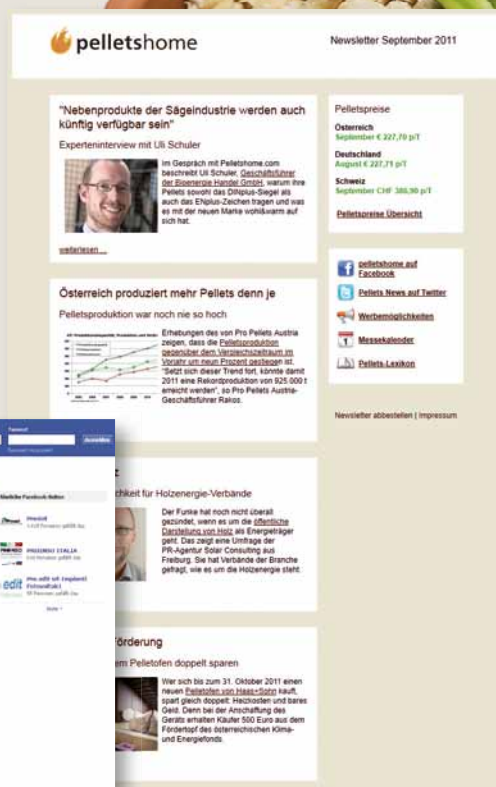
pelletshome

Newsletter September 2011

"Nebenprodukte der Sägeindustrie werden auch künftig verfügbar sein"

Experteninterview mit Uli Schuler

Im Gespräch mit Pelletshome.com beschreibt Uli Schuler, Geschäftsführer der Bioenergie Handel GmbH, warum ihre Pellets sowohl das DINplus-Siegel als auch das ENplus-Zeichen tragen und was es mit der neuen Marke wohl&warm auf sich hat.

weiterlesen ...

Pelletspreise

Österreich
September € 227,70 p/T

Deutschland
August € 227,71 p/T

Schweiz
September CHF 386,90 p/T

Pelletspreise Übersicht

Österreich produziert mehr Pellets denn je

Pelletsproduktion war noch nie so hoch

Erhebungen des von Pro Pellets Austria zeigen, dass die Pelletsproduktion gegenüber dem Vergleichszeitraum im Vorjahr um neun Prozent gestiegen ist. "Setzt sich dieser Trend fort, könnte damit 2011 eine Rekordproduktion von 925.000 t erreicht werden", so Pro Pellets Austria-Geschäftsführer Rakos.

pelletshome auf Facebook

Pellets News auf Twitter

Werbemöglichkeiten

Messekalender

Pellets-Lexikon

Newsletter abbestellen | Impressum

Passwort

Anmelden

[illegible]

Ähnliche Facebook-Seiten

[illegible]

PROGRESSO ITALIA

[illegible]

Weiter

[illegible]keit für Holzenergie-Verbände

Der Funke hat noch nicht überall gezündet, wenn es um die öffentliche Darstellung von Holz als Energieträger geht. Das zeigt eine Umfrage der PR-Agentur Solar Consulting aus Freiburg. Sie hat Verbände der Branche gefragt, wie es um die Holzenergie steht.

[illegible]förderung

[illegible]em Pelletofen doppelt sparen

Wer sich bis zum 31. Oktober 2011 einen neuen Pelletofen von Haas+Sohn kauft, spart gleich doppelt: Heizkosten und bares Geld. Denn bei der Anschaffung des Geräts erhalten Käufer 500 Euro aus dem Fördertopf des österreichischen Klima- und Energiefonds.